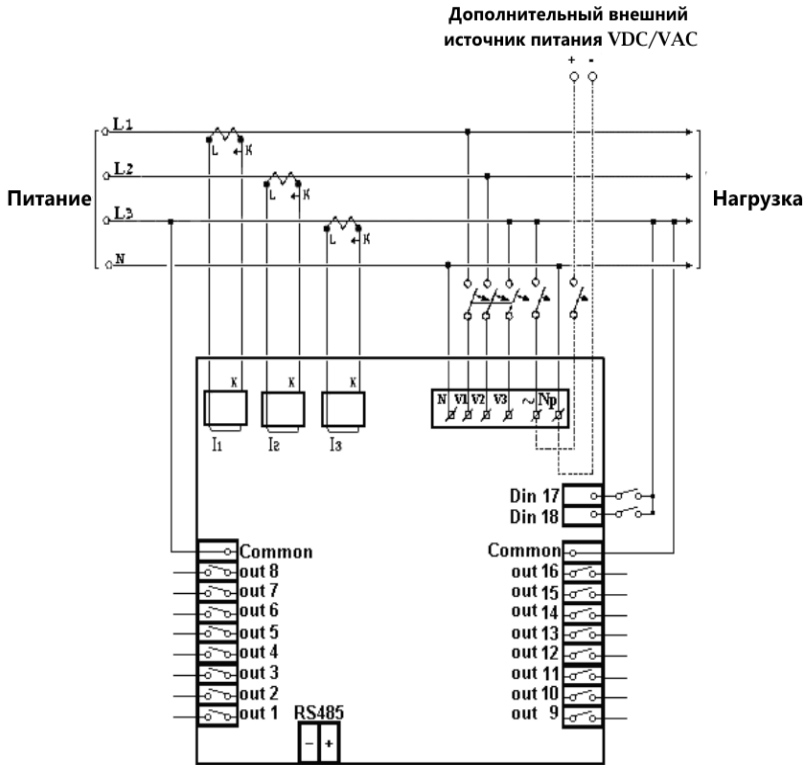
Дополнительный внешний источник питания VDC/VAC

+ -

Питание

L1

L2

L3

N

Нагрузка

L K

L K

L K

K

K

K

I1

I2

I3

N V1 V2 V3 ~ Np

Din 17

Din 18

Common

out 8

out 7

out 6

out 5

out 4

out 3

out 2

out 1

Common

out 16

out 15

out 14

out 13

out 12

out 11

out 10

out 9

RS485

- +